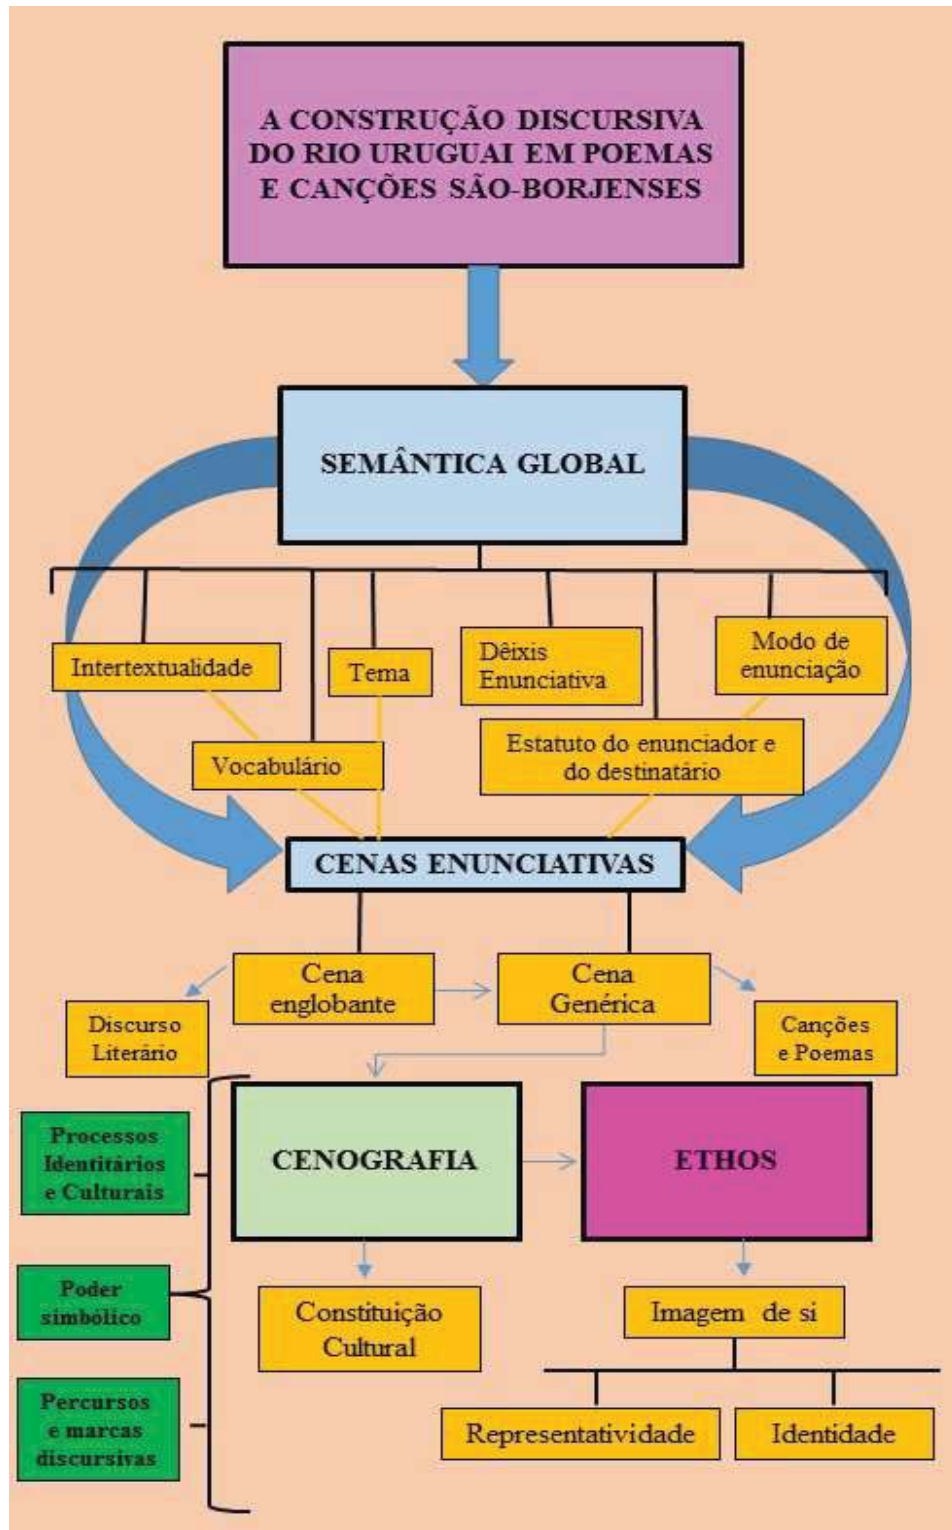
A CONSTRUÇÃO DISCURSIVA DO RIO URUGUAI EM POEMAS E CANÇÕES SÃO-BORJENSES

SEMÂNTICA GLOBAL

Intertextualidade

Tema

Dêixis Enunciativa

Modo de enunciação

Vocabulário

Estatuto do enunciador e do destinatário

CENAS ENUNCIATIVAS

Cena englobante

Cena Genérica

Discurso Literário

Canções e Poemas

Processos Identitários e Culturais

Poder simbólico

Percursos e marcas discursivas

CENOGRAFIA

ETHOS

Constituição Cultural

Imagem de si

Representatividade

Identidade